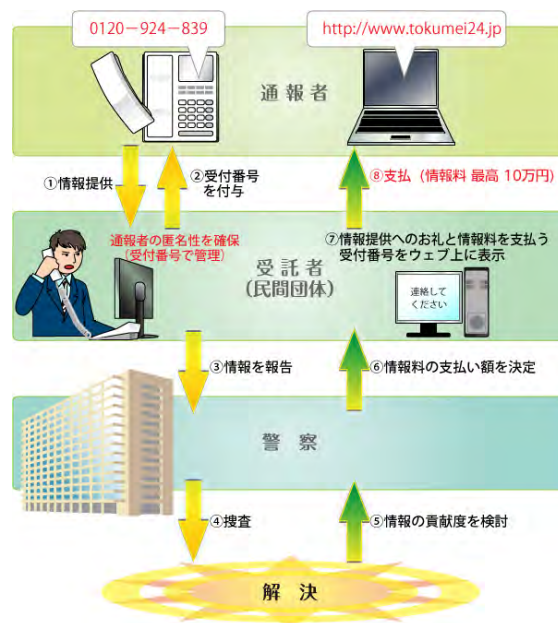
0120－924－839

http://www.tokumei24.jp

通報者

①情報提供

②受付番号を付与

⑧支払（情報料 最高 10万円）

通報者の匿名性を確保（受付番号で管理）

受託者（民間団体）

⑦情報提供へのお礼と情報料を支払う受付番号をウェブ上に表示

連絡してください

③情報を報告

⑥情報料の支払い額を決定

警察

④捜査

⑤情報の貢献度を検討

解決